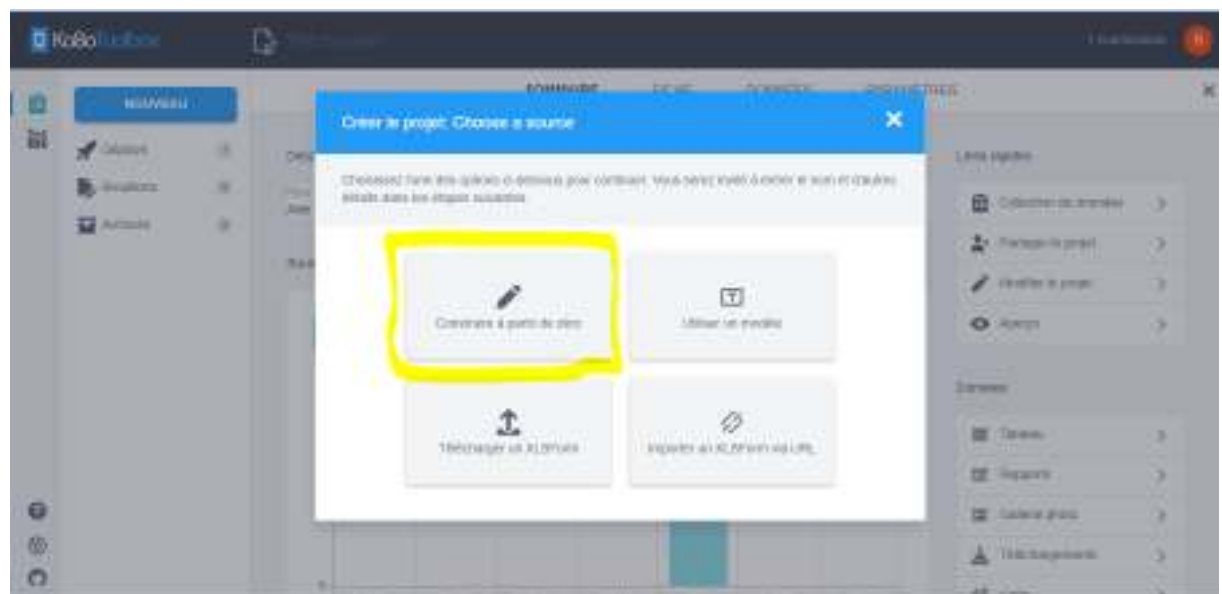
KoBoToolbox

NOUVEAU

Déployé

Brouillons

Archivés

SOMMAIRE FICHE DONNÉES PARAMÈTRES

Créer le projet: Choose a source

Choisissez l'une des options ci-dessous pour continuer. Vous serez invité à entrer le nom et d'autres détails dans les étapes suivantes.

Construire à partir de zéro

Utiliser un modèle

Télécharger un XLSForm

Importer un XLSForm via URL

Liens rapides

Collecter des données

Partager le projet

Modifier le projet

Aperçu

Données

Tableau

Rapports

Galerie photo

Téléchargements